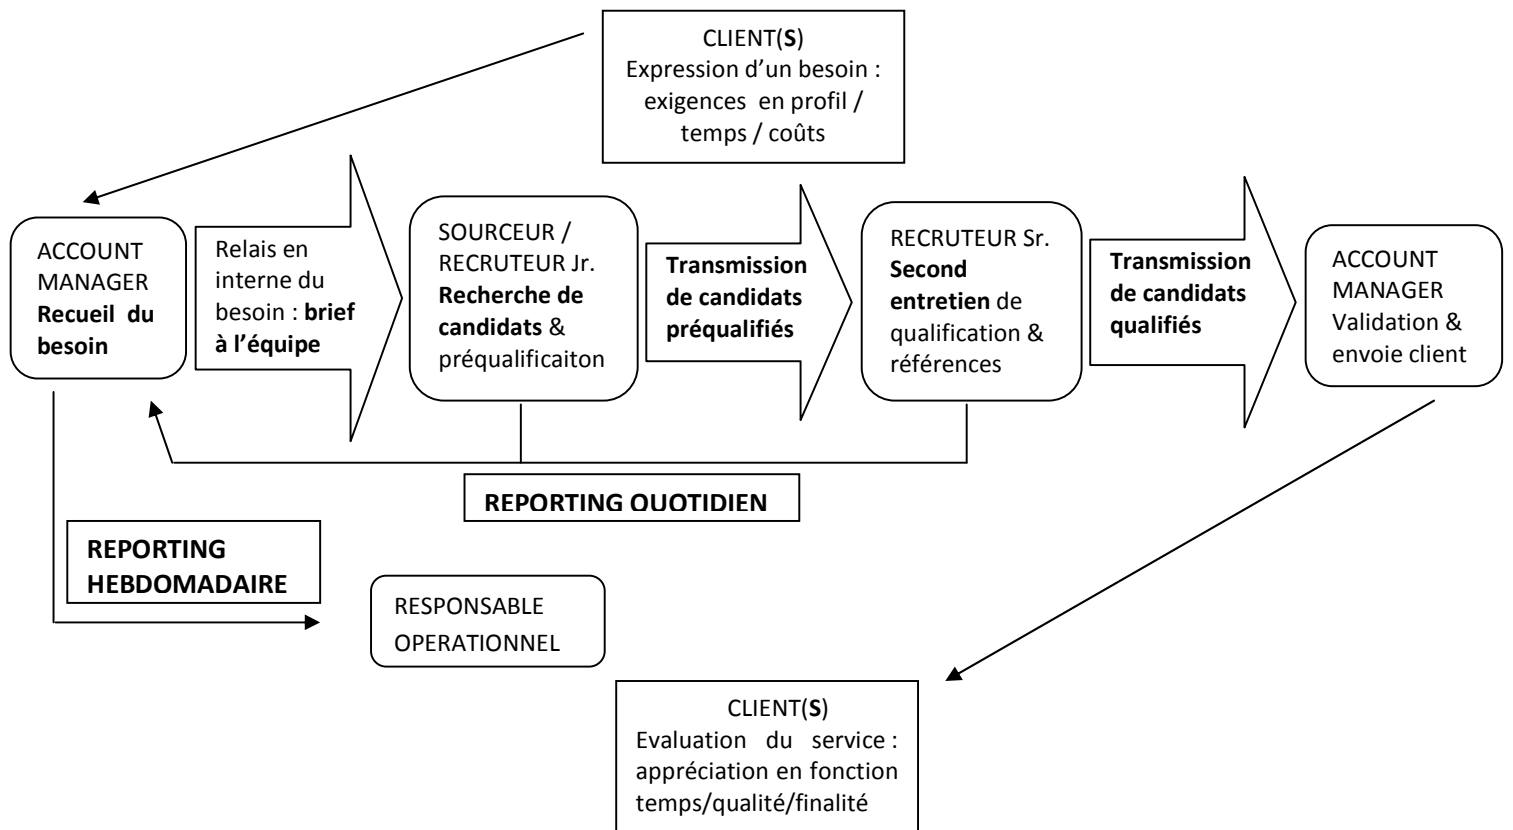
CLIENT(**S**)
Expression d'un besoin : exigences en profil / temps / coûts

ACCOUNT MANAGER
**Recueil du besoin**

Relais en interne du besoin : **brief à l'équipe**

SOURCEUR / RECRUTEUR Jr.
**Recherche de candidats** & préqualificaiton

**Transmission de candidats préqualifiés**

RECRUTEUR Sr.
**Second entretien** de qualification & références

**Transmission de candidats qualifiés**

ACCOUNT MANAGER
Validation & envoie client

**REPORTING QUOTIDIEN**

**REPORTING HEBDOMADAIRE**

RESPONSABLE OPERATIONNEL

CLIENT(**S**)
Evaluation du service : appréciation en fonction temps/qualité/finalité